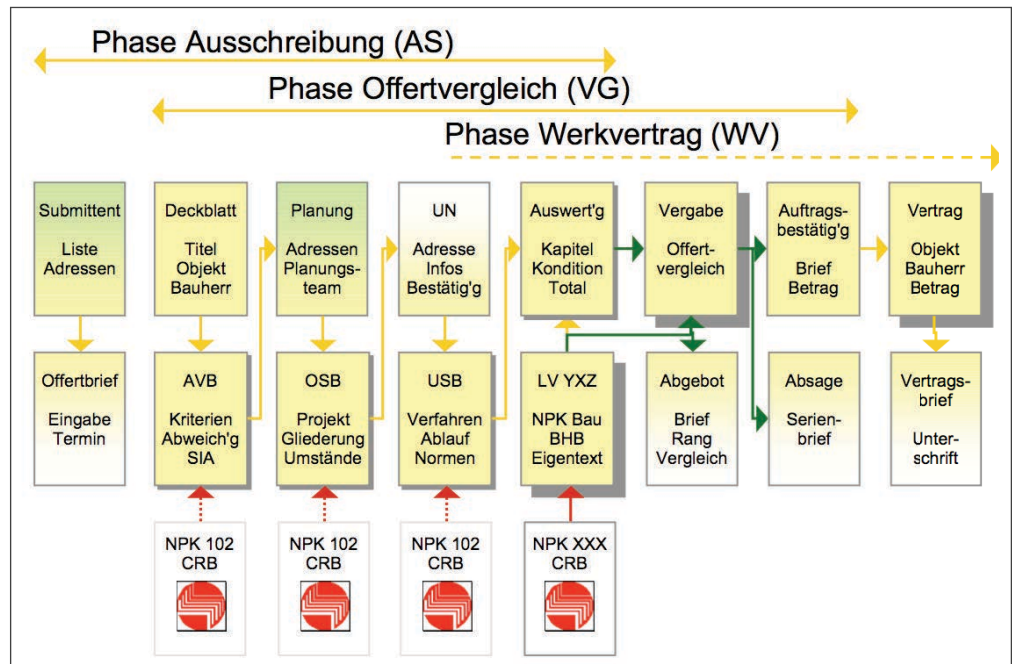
Phase Ausschreibung (AS)

Phase Offertvergleich (VG)

Phase Werkvertrag (WV)

Submittent
Liste Adressen

Deckblatt
Titel Objekt Bauherr

Planung
Adressen Planungsteam

UN
Adresse Infos Bestätig'g

Auswert'g
Kapitel Kondition Total

Vergabe
Offertvergleich

Auftragsbestätig'g
Brief Betrag

Vertrag
Objekt Bauherr Betrag

Offertbrief
Eingabe Termin

AVB
Kriterien Abweich'g SIA

OSB
Projekt Gliederung Umstände

USB
Verfahren Ablauf Normen

LV YXZ
NPK Bau BHB Eigentext

Abgebot
Brief Rang Vergleich

Absage
Serienbrief

Vertragsbrief
Unterschrift

NPK 102
CRB

NPK 102
CRB

NPK 102
CRB

NPK XXX
CRB